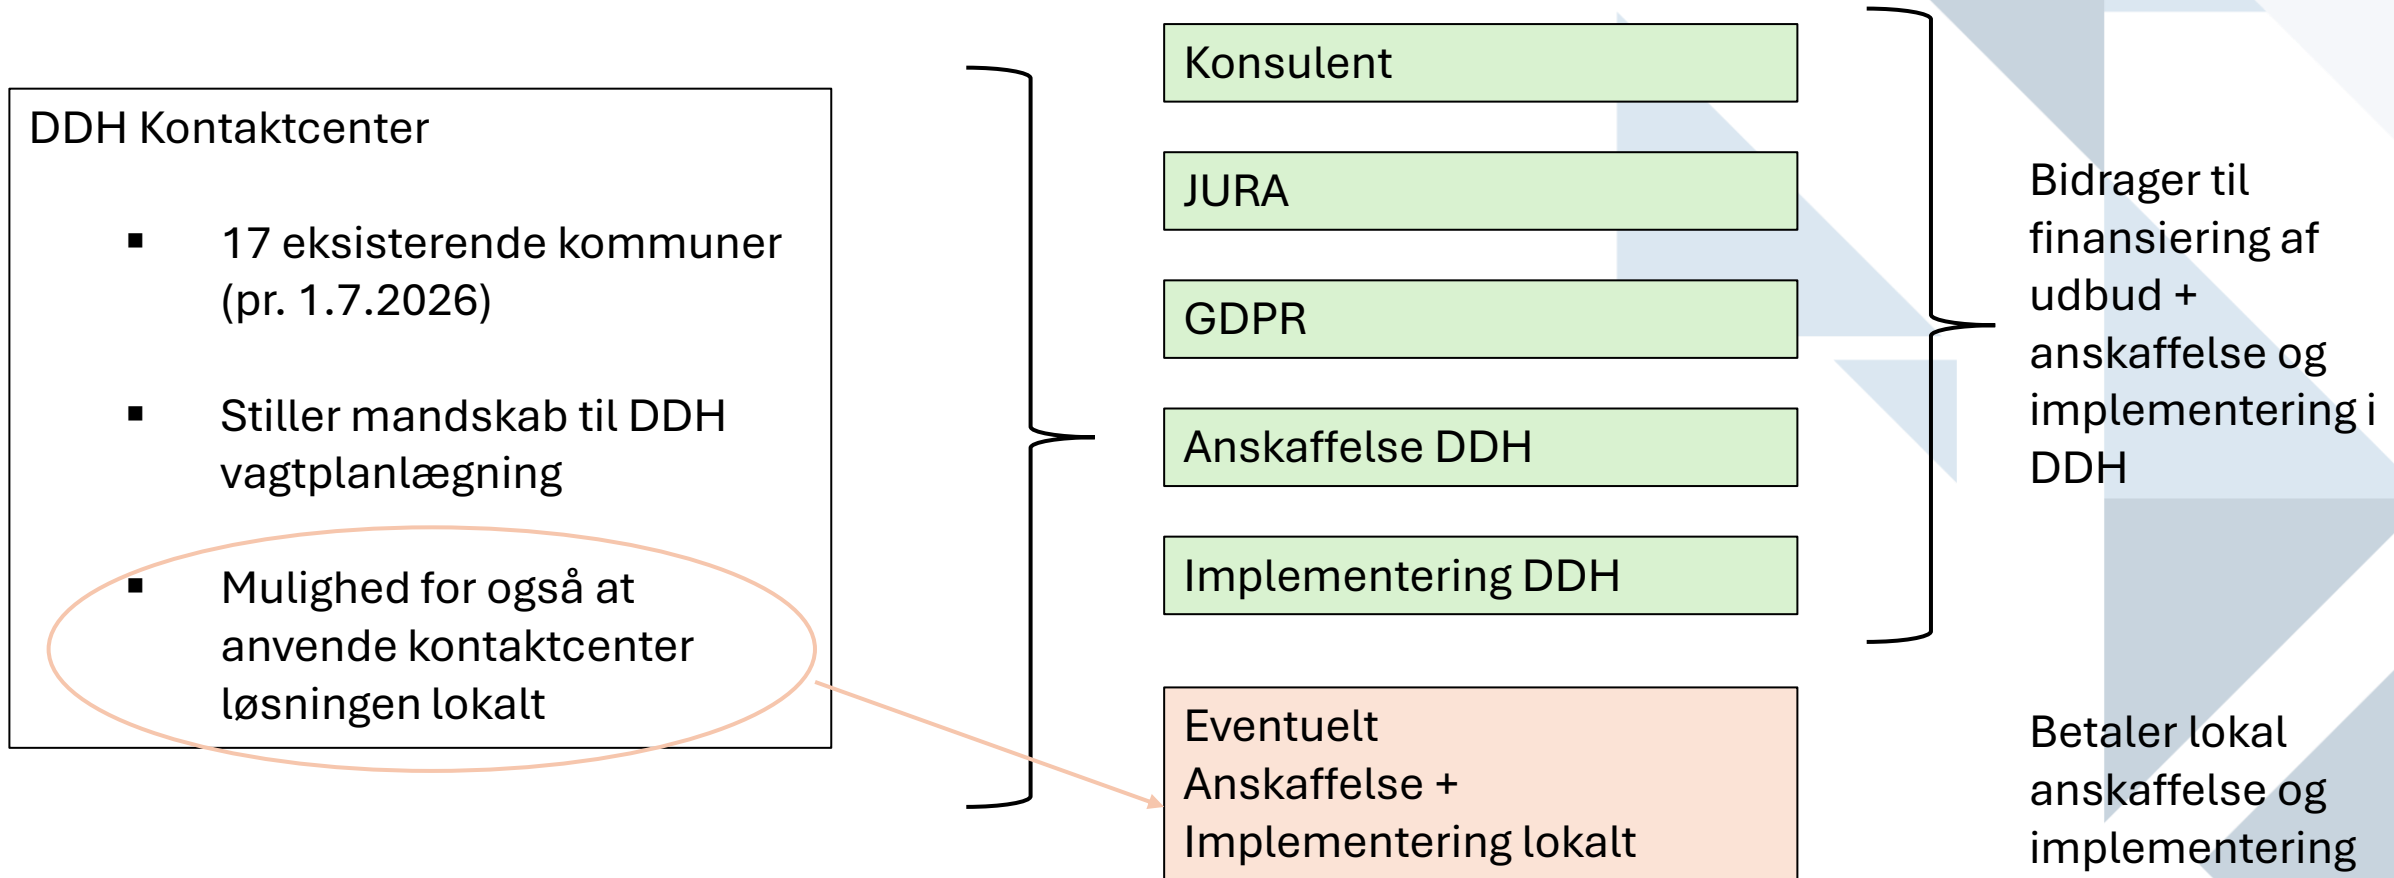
DDH Kontaktcenter

- 17 eksisterende kommuner (pr. 1.7.2026)
- Stiller mandskab til DDH vagtplanlægning
- Mulighed for også at anvende kontaktcenter løsningen lokalt

Konsulent

JURA

GDPR

Anskaffelse DDH

Implementering DDH

Eventuelt Anskaffelse + Implementering lokalt

Bidrager til finansiering af udbud + anskaffelse og implementering i DDH

Betaler lokal anskaffelse og implementering